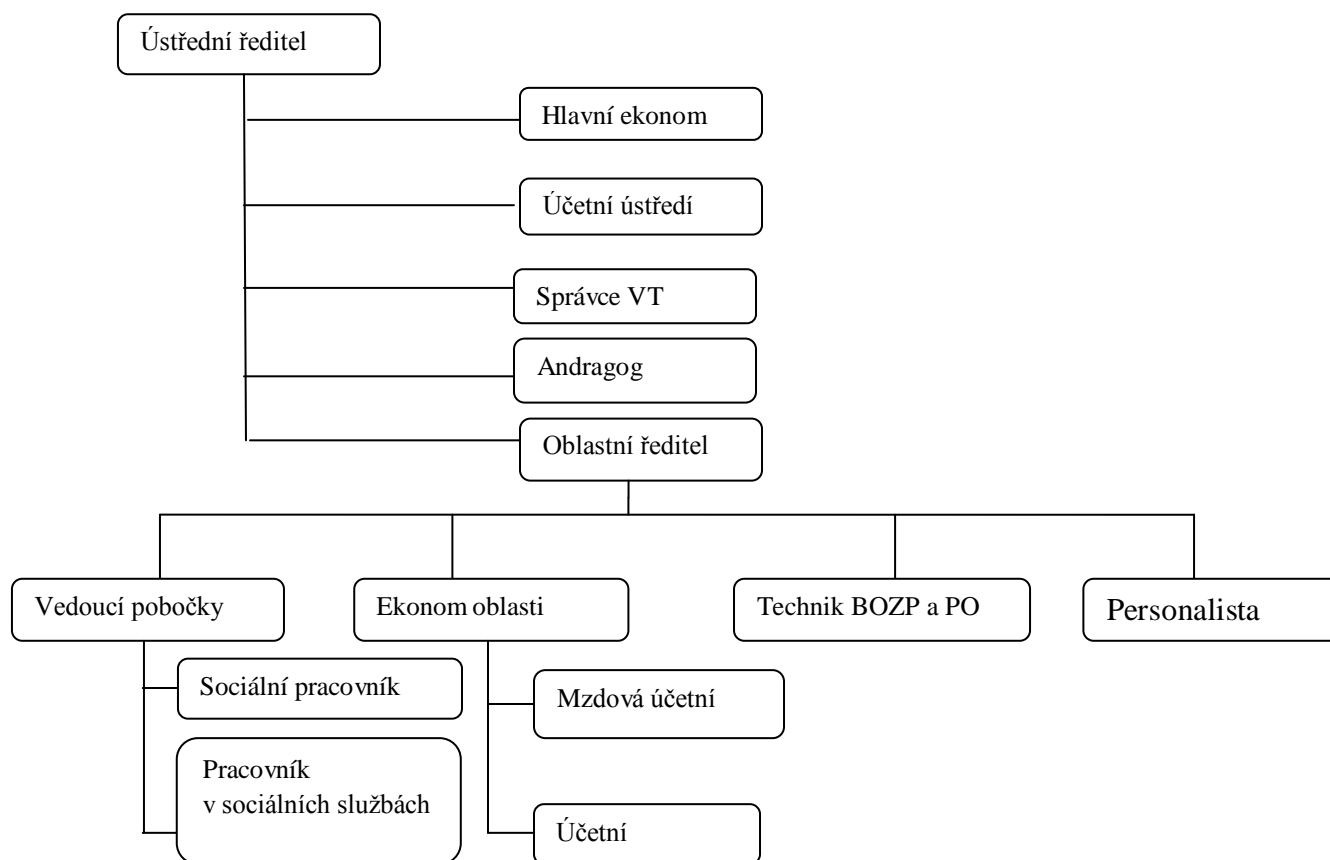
Ústřední ředitel

Hlavní ekonom

Účetní ústředí

Správce VT

Andragog

Oblastní ředitel

Vedoucí pobočky

Ekonom oblasti

Technik BOZP a PO

Personalista

Sociální pracovník

Pracovník v sociálních službách

Mzdová účetní

Účetní